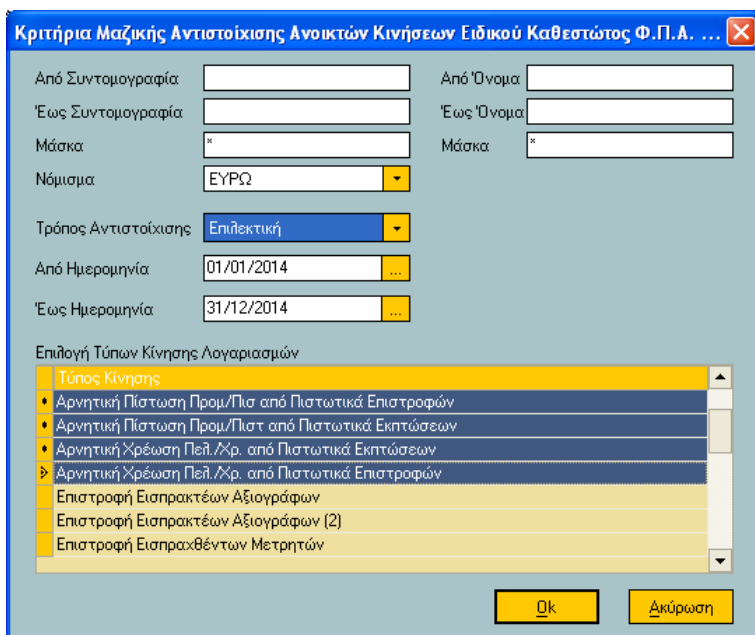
Κριτήρια Μαζικής Αντιστοίχισης Ανοικτών Κινήσεων Ειδικού Καθεστώτος Φ.Π.Α. ...

Από Συντομογραφία

Έως Συντομογραφία

Μάσκα *

Νόμισμα ΕΥΡΩ

Από Όνομα

Έως Όνομα

Μάσκα *

Τρόπος Αντιστοίχισης Επιλεκτική

Από Ημερομηνία 01/01/2014

Έως Ημερομηνία 31/12/2014

Επιλογή Τύπων Κίνησης Λογαριασμών

| Τύπος Κίνησης |
|---|
| Αρνητική Πίστωση Προμ/Πισ από Πιστωτικά Επιστροφών |
| Αρνητική Πίστωση Προμ/Πιστ από Πιστωτικά Εκπτώσεων |
| Αρνητική Χρέωση Πελ./Χρ. από Πιστωτικά Εκπτώσεων |
| Αρνητική Χρέωση Πελ./Χρ. από Πιστωτικά Επιστροφών |
| Επιστροφή Εισπρακτέων Αξιογράφων |
| Επιστροφή Εισπρακτέων Αξιογράφων (2) |
| Επιστροφή Εισπραχθέντων Μετρητών |

Ok

Ακύρωση